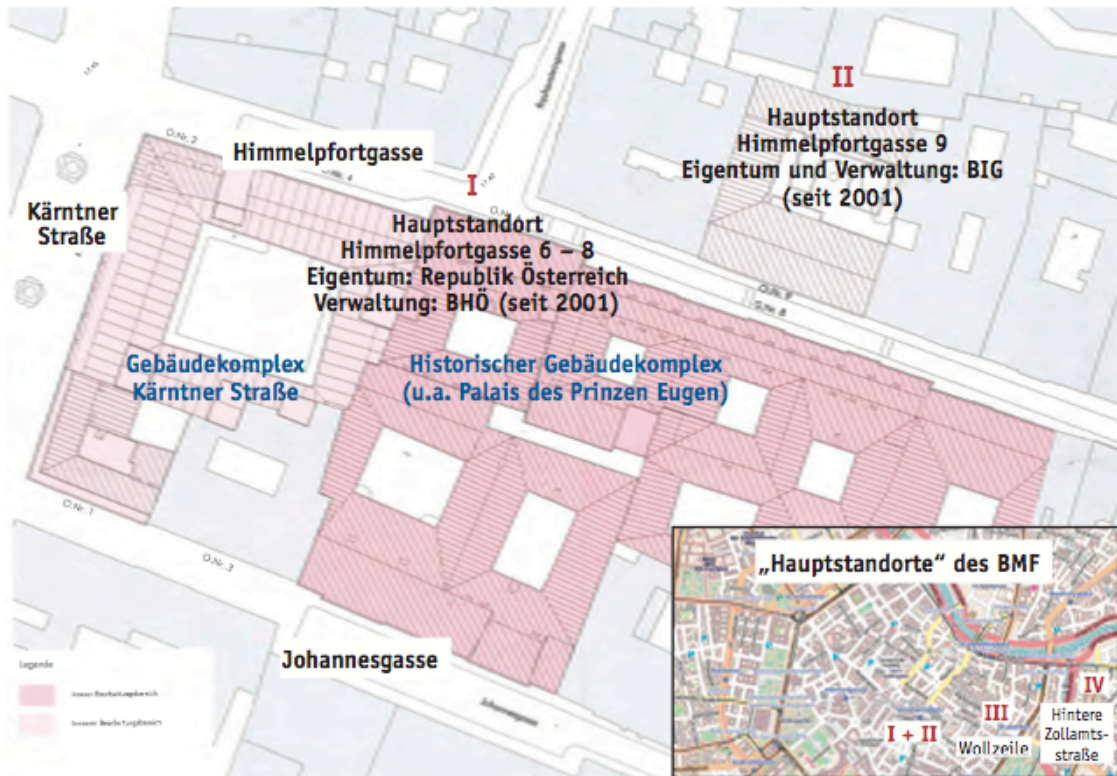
II
Hauptstandort
Himmelpfortgasse 9
Eigentum und Verwaltung: BIG
(seit 2001)

Himmelpfortgasse

I
Hauptstandort
Himmelpfortgasse 6 – 8
Eigentum: Republik Österreich
Verwaltung: BHÖ (seit 2001)

Kärntner Straße

Gebäudekomplex
Kärntner Straße

Historischer Gebäudekomplex
(u.a. Palais des Prinzen Eugen)

Johannesgasse

Legende
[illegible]
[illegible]

„Hauptstandorte" des BMF

I + II

III
Wollzeile

IV
Hintere Zollamtsstraße